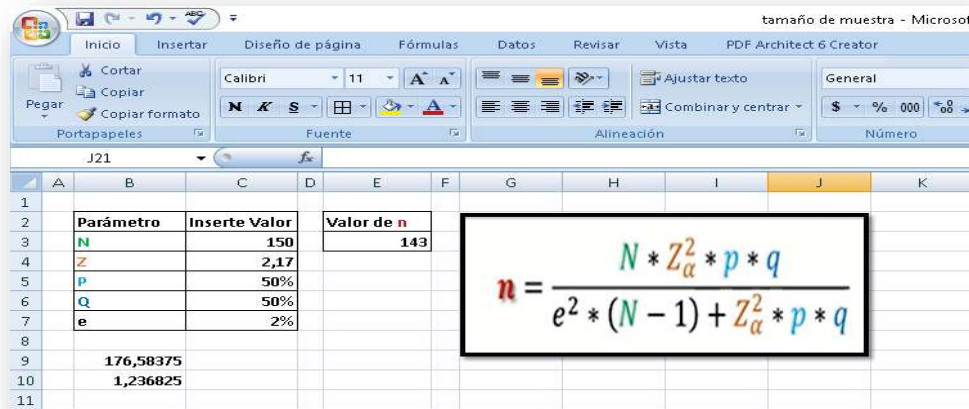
tamaño de muestra - Microsof

Inicio Insertar Diseño de página Fórmulas Datos Revisar Vista PDF Architect 6 Creator

Cortar
Copiar
Pegar
Copiar formato
Portapapeles

Calibri 11
N K S
Fuente

Ajustar texto
Combinar y centrar
Alineación

General
$ % 000
Número

J21 $f_x$

| | A | B | C | D | E | F | G | H | I | J | K |
|---|---|---|---|---|---|---|---|---|---|---|---|
| 1 | | | | | | | | | | | |
| 2 | | Parámetro | Inserte Valor | | Valor de n | | | | | | |
| 3 | | N | 150 | | 143 | | | | | | |
| 4 | | Z | 2,17 | | | | | | | | |
| 5 | | P | 50% | | | | | | | | |
| 6 | | Q | 50% | | | | | | | | |
| 7 | | e | 2% | | | | | | | | |
| 8 | | | | | | | | | | | |
| 9 | | 176,58375 | | | | | | | | | |
| 10 | | 1,236825 | | | | | | | | | |
| 11 | | | | | | | | | | | |

$n = \frac{N * Z_\alpha^2 * p * q}{e^2 * (N-1) + Z_\alpha^2 * p * q}$